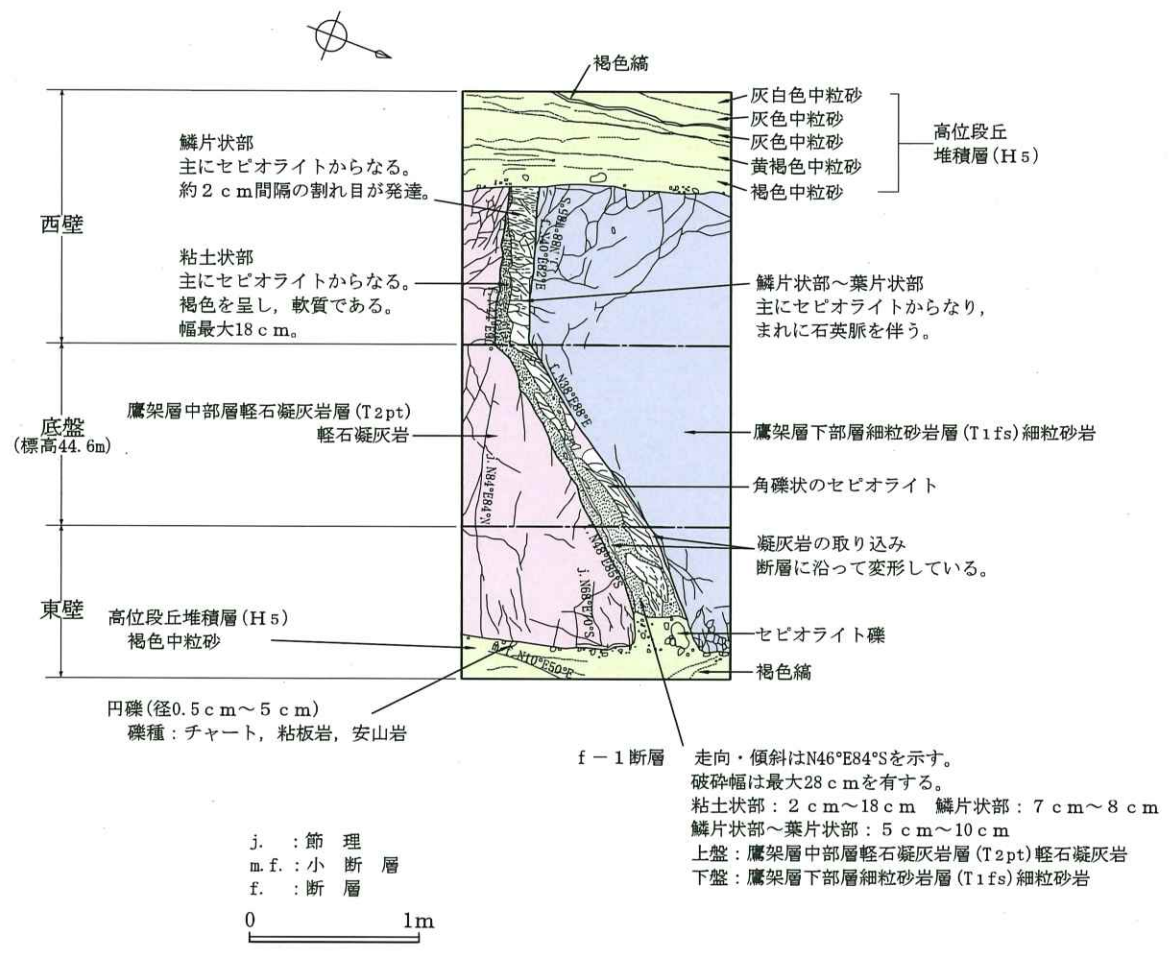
褐色縞

西壁

底盤
(標高44.6m)

東壁

鱗片状部
主にセピオライトからなる。
約2cm間隔の割れ目が発達。

粘土状部
主にセピオライトからなる。
褐色を呈し，軟質である。
幅最大18cm。

鷹架層中部層軽石凝灰岩層(T2pt)
軽石凝灰岩

高位段丘堆積層(H5)
褐色中粒砂

円礫(径0.5cm～5cm)
礫種：チャート，粘板岩，安山岩

灰白色中粒砂
灰色中粒砂
灰色中粒砂
黄褐色中粒砂
褐色中粒砂

高位段丘
堆積層(H5)

鱗片状部～葉片状部
主にセピオライトからなり，
まれに石英脈を伴う。

鷹架層下部層細粒砂岩層(T1fs)細粒砂岩

角礫状のセピオライト

凝灰岩の取り込み
断層に沿って変形している。

セピオライト礫

褐色縞

N10°E50°E

f−1断層　走向・傾斜はN46°E84°Sを示す。
破砕幅は最大28cmを有する。
粘土状部：2cm～18cm　鱗片状部：7cm～8cm
鱗片状部～葉片状部：5cm～10cm
上盤：鷹架層中部層軽石凝灰岩層(T2pt)軽石凝灰岩
下盤：鷹架層下部層細粒砂岩層(T1fs)細粒砂岩

j.　:節　理
m.f.:小　断　層
f.　:断　層

0　1m